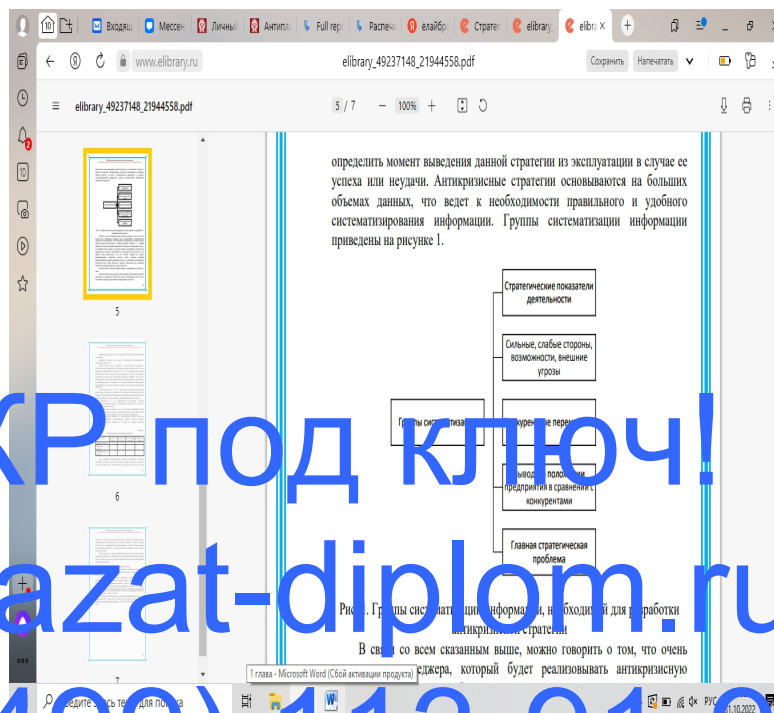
Входящ Мессен Личный Антипл Full rep Распеча елайбр Стратег elibrary. elibr X +

www.elibrary.ru elibrary_49237148_21944558.pdf Сохранить Напечатать

elibrary_49237148_21944558.pdf 5 / 7 100% +

определить момент выведения данной стратегии из эксплуатации в случае ее успеха или неудачи. Антикризисные стратегии основываются на больших объемах данных, что ведет к необходимости правильного и удобного систематизирования информации. Группы систематизации информации приведены на рисунке 1.

Стратегические показатели деятельности

Сильные, слабые стороны, возможности, внешние угрозы

Группы систематиза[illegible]

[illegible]курентные переме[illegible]

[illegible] положени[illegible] предприятия в сравнении с конкурентами

Главная стратегическая проблема

Рис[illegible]. Группы систематиз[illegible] информа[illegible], н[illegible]бходимы для разработки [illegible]тикризисной стратегии

В св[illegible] со всем сказанным выше, можно говорить о том, что очень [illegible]неджера, который будет реализовывать антикризисную

5

6

7

1 глава - Microsoft Word (Сбой активации продукта)

ведите здесь текст для поиска

РУС 1.10.2022

ХР под ключ!
azat-diplom.ru
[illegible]